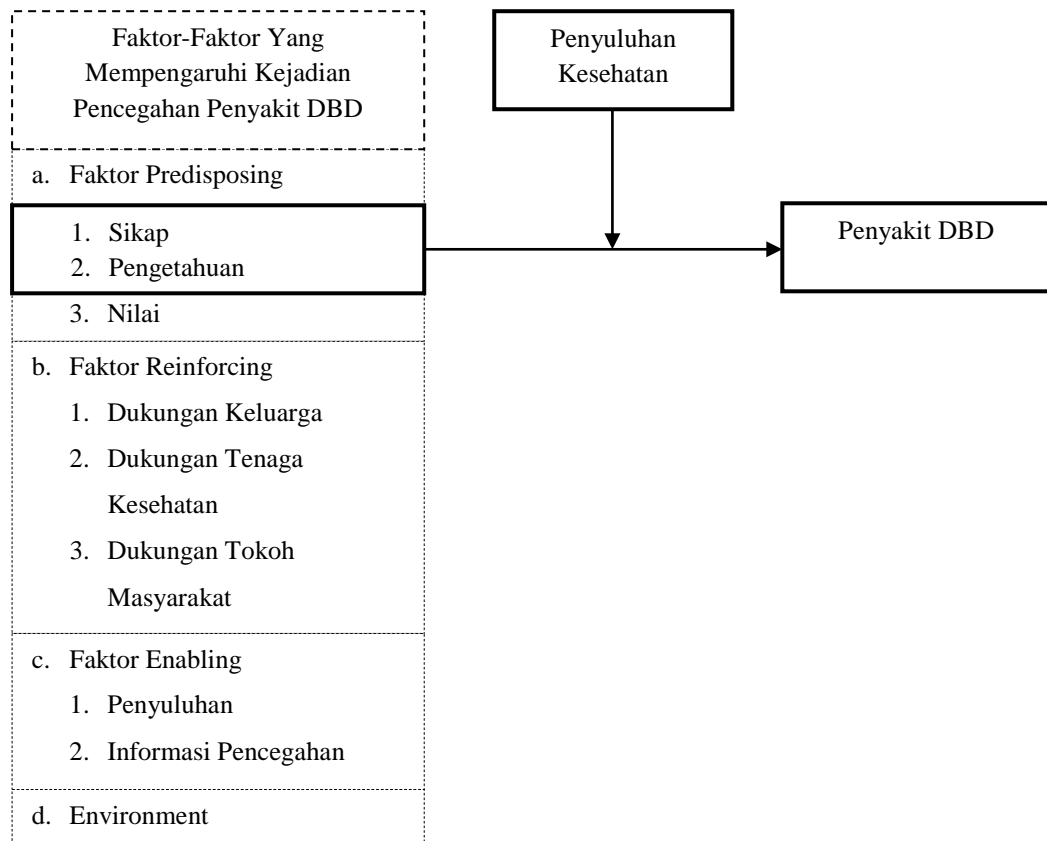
Faktor-Faktor Yang Mempengaruhi Kejadian Pencegahan Penyakit DBD

a. Faktor Predisposing

1. Sikap
2. Pengetahuan
3. Nilai

b. Faktor Reinforcing

1. Dukungan Keluarga
2. Dukungan Tenaga Kesehatan
3. Dukungan Tokoh Masyarakat

c. Faktor Enabling

1. Penyuluhan
2. Informasi Pencegahan

d. Environment

Penyuluhan Kesehatan

Penyakit DBD